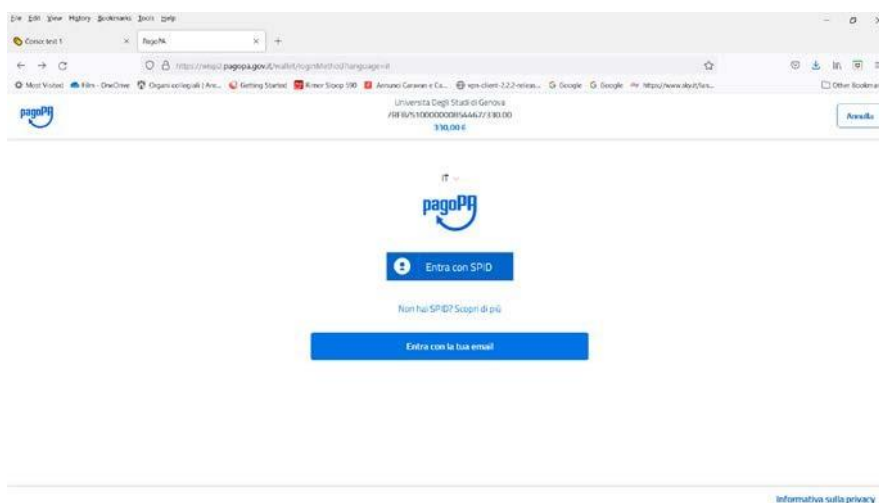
File Edit View History Bookmarks Tools Help

Concorsi test 1 × PagoPA × +

← → C https://wisp2.pagopa.gov.it/wallet/loginMethod?language=it

Most Visited Film - OneDrive Organi collegiali | Ate... Getting Started Rimer Sloop 590 Annunci Caravan e Ca... vpn-client-2.2.2-releas... Google Google https://www.ab.it/fas... Other Bookmarks

pagoPA

Universita Degli Studi di Genova
/RFB/51000000856446/330.00
330,00 €

Annulla

IT

pagoPA

Entra con SPID

Non hai SPID? Scopri di più

Entra con la tua email

Informativa sulla privacy